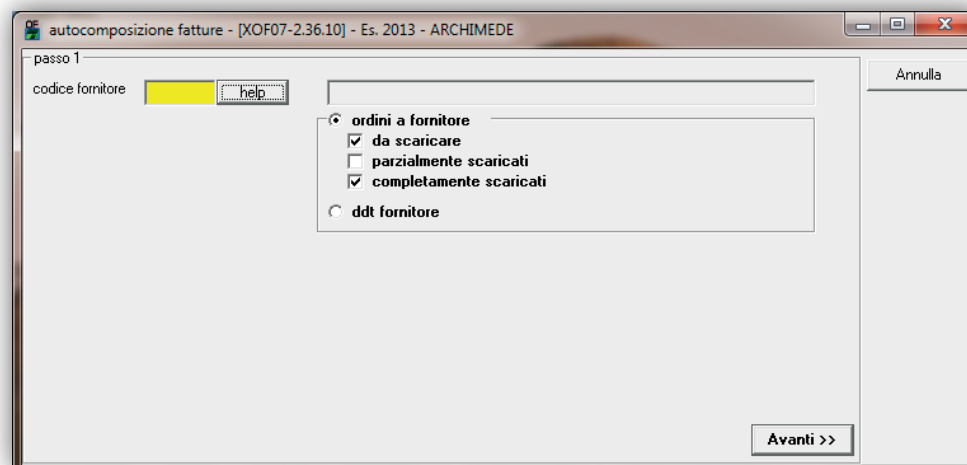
autocomposizione fatture - [XOF07-2.36.10] - Es. 2013 - ARCHIMEDE

passo 1

codice fornitore

help

Annulla

ordini a fornitore

da scaricare

parzialmente scaricati

completamente scaricati

ddt fornitore

Avanti >>